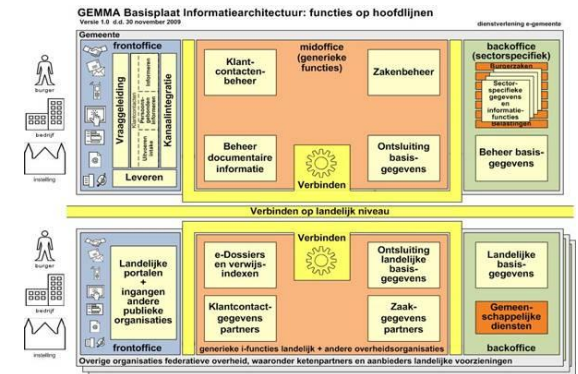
GEMMA Basisplaat Informatiearchitectuur: functies op hoofdlijnen
Versie 1.0 d.d. 30 november 2009

dienstverlening e-gemeente

Gemeente

burger

bedrijf

instelling

frontoffice

Vraaggeleiding

Informeren

Aanvragen

Uitvoeren

Kanaalintegratie

Leveren

midoffice (generieke functies)

Klantcontactenbeheer

Zakenbeheer

Beheer documentaire informatie

Verbinden

Ontsluiting basisgegevens

backoffice (sectorspecifiek)

Sectorspecifieke gegevens en informatiefuncties

Beheer basisgegevens

Verbinden op landelijk niveau

burger

bedrijf

instelling

Landelijke portalen + ingangen andere publieke organisaties

frontoffice

Verbinden

e-Dossiers en verwijsindexen

Ontsluiting landelijke basisgegevens

Klantcontactgegevens partners

Zaakgegevens partners

generieke i-functies landelijk + andere overheidsorganisaties

Landelijke basisgegevens

Gemeenschappelijke diensten

backoffice

Overige organisaties federatieve overheid, waaronder ketenpartners en aanbieders landelijke voorzieningen